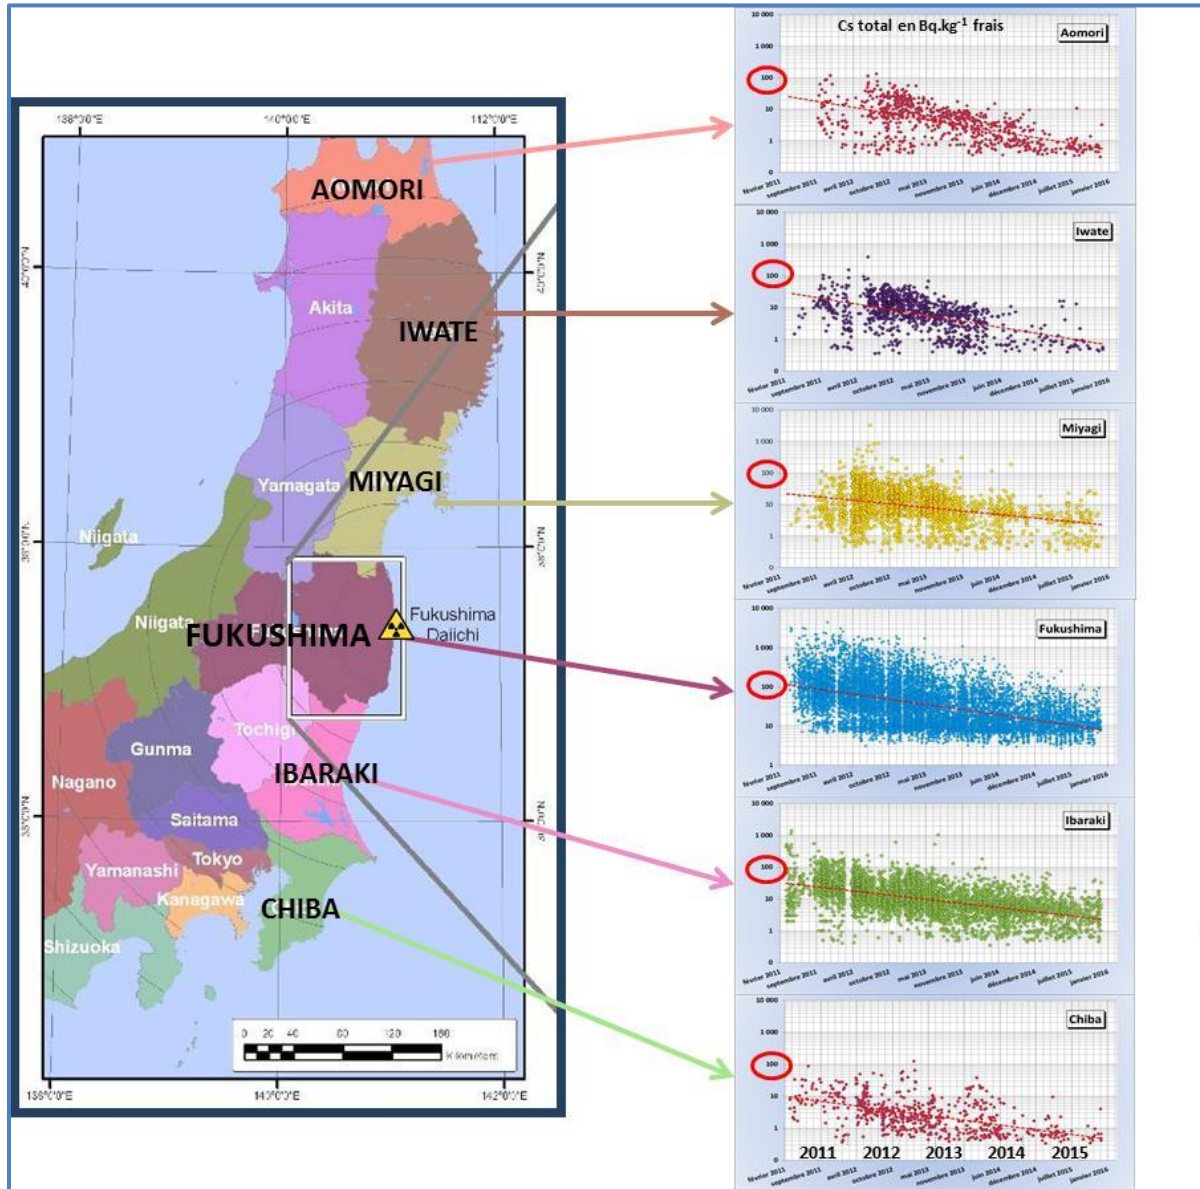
138°0'0"E
140°0'0"E
142°0'0"E
AOMORI
Akita
IWATE
40°0'0"N
Yamagata
MIYAGI
Niigata
38°0'0"N
Niigata
FUKUSHIMA
Fukushima Daiichi
Tochigi
Gunma
IBARAKI
Nagano
Saitama
36°0'0"N
Tokyo
Yamanashi
Kanagawa
CHIBA
Shizuoka
0 20 40 80 120 160
Kilometers
138°0'0"E
140°0'0"E
142°0'0"E

Cs total en Bq.kg$^{-1}$ frais
Aomori
10 000
1 000
100
10
1
0
février 2011
septembre 2011
avril 2012
octobre 2012
mai 2013
novembre 2013
juin 2014
décembre 2014
juillet 2015
janvier 2016

Iwate
10 000
1 000
100
10
1
0
février 2011
septembre 2011
avril 2012
octobre 2012
mai 2013
novembre 2013
juin 2014
décembre 2014
juillet 2015
janvier 2016

Miyagi
10 000
1 000
100
10
1
0
février 2011
septembre 2011
avril 2012
octobre 2012
mai 2013
novembre 2013
juin 2014
décembre 2014
juillet 2015
janvier 2016

Fukushima
10 000
1 000
100
10
1
février 2011
septembre 2011
avril 2012
octobre 2012
mai 2013
novembre 2013
juin 2014
décembre 2014
juillet 2015
janvier 2016

Ibaraki
10 000
1 000
100
10
1
0
février 2011
septembre 2011
avril 2012
octobre 2012
mai 2013
novembre 2013
juin 2014
décembre 2014
juillet 2015
janvier 2016

Chiba
10 000
1 000
100
10
1
0
2011
2012
2013
2014
2015
février 2011
septembre 2011
avril 2012
octobre 2012
mai 2013
novembre 2013
juin 2014
décembre 2014
juillet 2015
janvier 2016